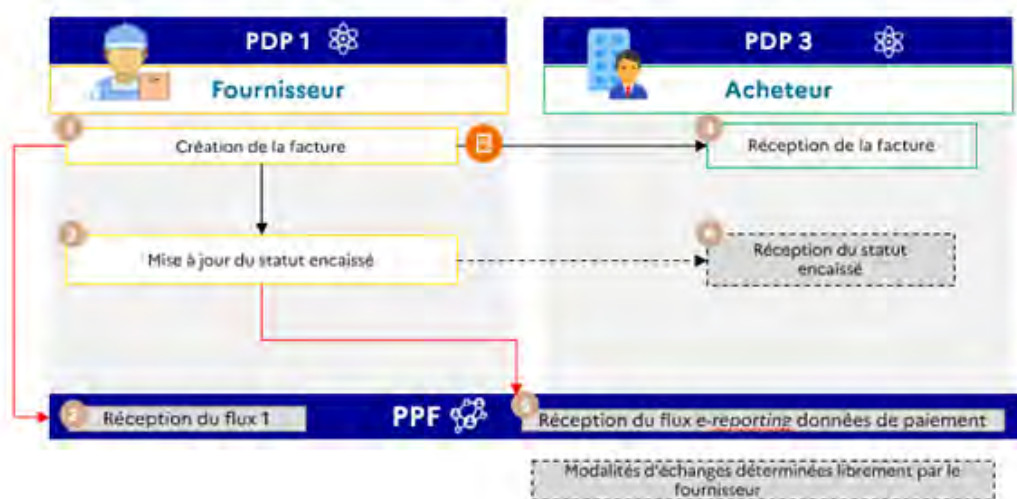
PDP 1

Fournisseur

PDP 3

Acheteur

Création de la facture

Réception de la facture

Mise à jour du statut encaissé

Réception du statut encaissé

Réception du flux 1

PPF

Réception du flux e-reporting données de paiement

Modalités d'échanges déterminées librement par le fournisseur